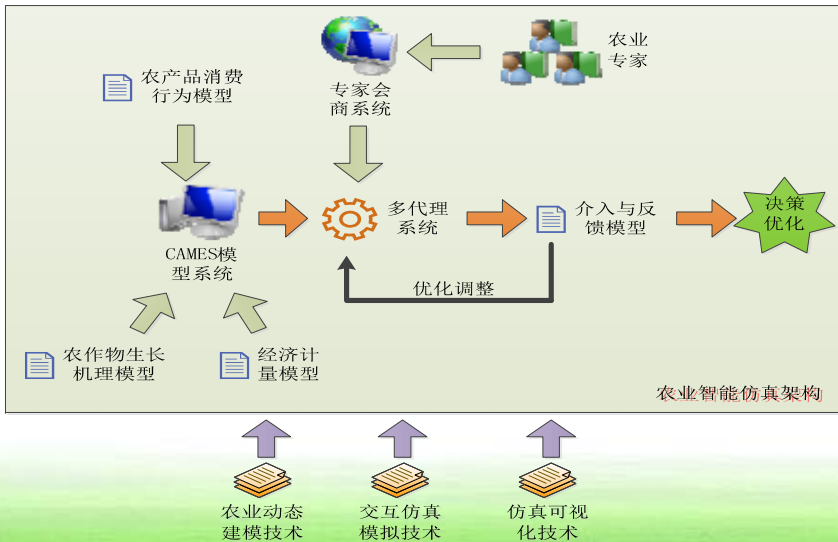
农业专家

专家会商系统

农产品消费行为模型

CAMES模型系统

多代理系统

介入与反馈模型

决策优化

优化调整

农作物生长机理模型

经济计量模型

农业智能仿真架构

农业动态建模技术

交互仿真模拟技术

仿真可视化技术